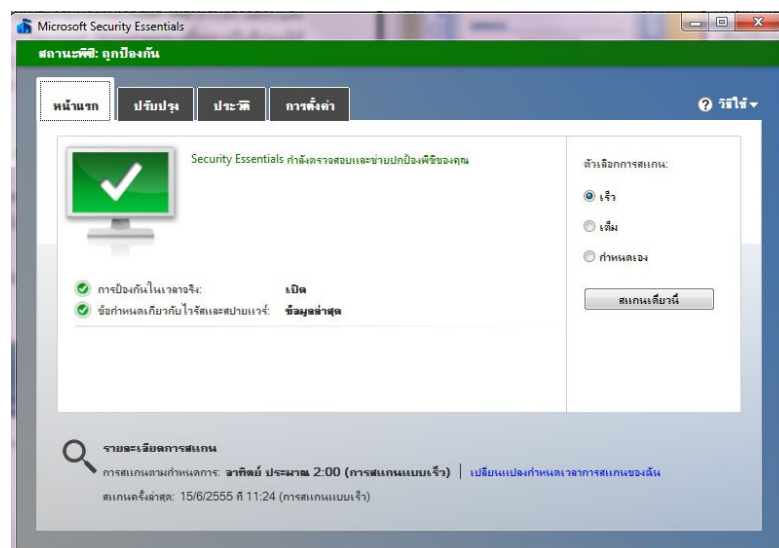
Microsoft Security Essentials

สถานะพีซี: ถูกป้องกัน

หน้าแรก | ปรับปรุง | ประวัติ | การตั้งค่า

วิธีใช้

Security Essentials กำลังตรวจสอบและช่วยปกป้องพีซีของคุณ

การป้องกันในเวลาจริง: เปิด

ข้อกำหนดเกี่ยวกับไวรัสและสปายแวร์: ข้อมูลล่าสุด

ตัวเลือกการสแกน:

เร็ว

เต็ม

กำหนดเอง

สแกนเดี๋ยวนี้

รายละเอียดการสแกน

การสแกนตามกำหนดการ: อาทิตย์ ประมาณ 2:00 (การสแกนแบบเร็ว) | เปลี่ยนแปลงกำหนดเวลาการสแกนของฉัน

สแกนครั้งล่าสุด: 15/6/2555 ที่ 11:24 (การสแกนแบบเร็ว)